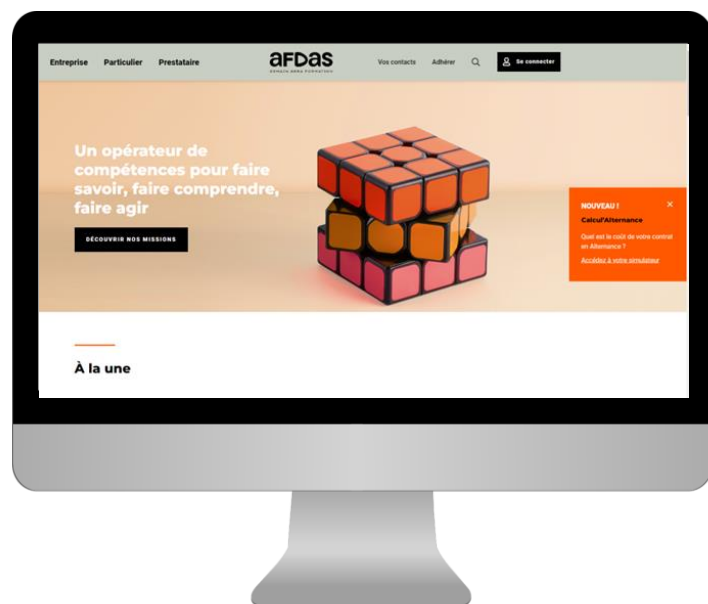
Entreprise Particulier Prestataire

afdas

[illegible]

Vos contacts Adhérer

Se connecter

Un opérateur de compétences pour faire savoir, faire comprendre, faire agir

DÉCOUVRIR NOS MISSIONS

NOUVEAU !

Calcul'Alternance

Quel est le coût de votre contrat en Alternance ?

Accédez à votre simulateur

À la une